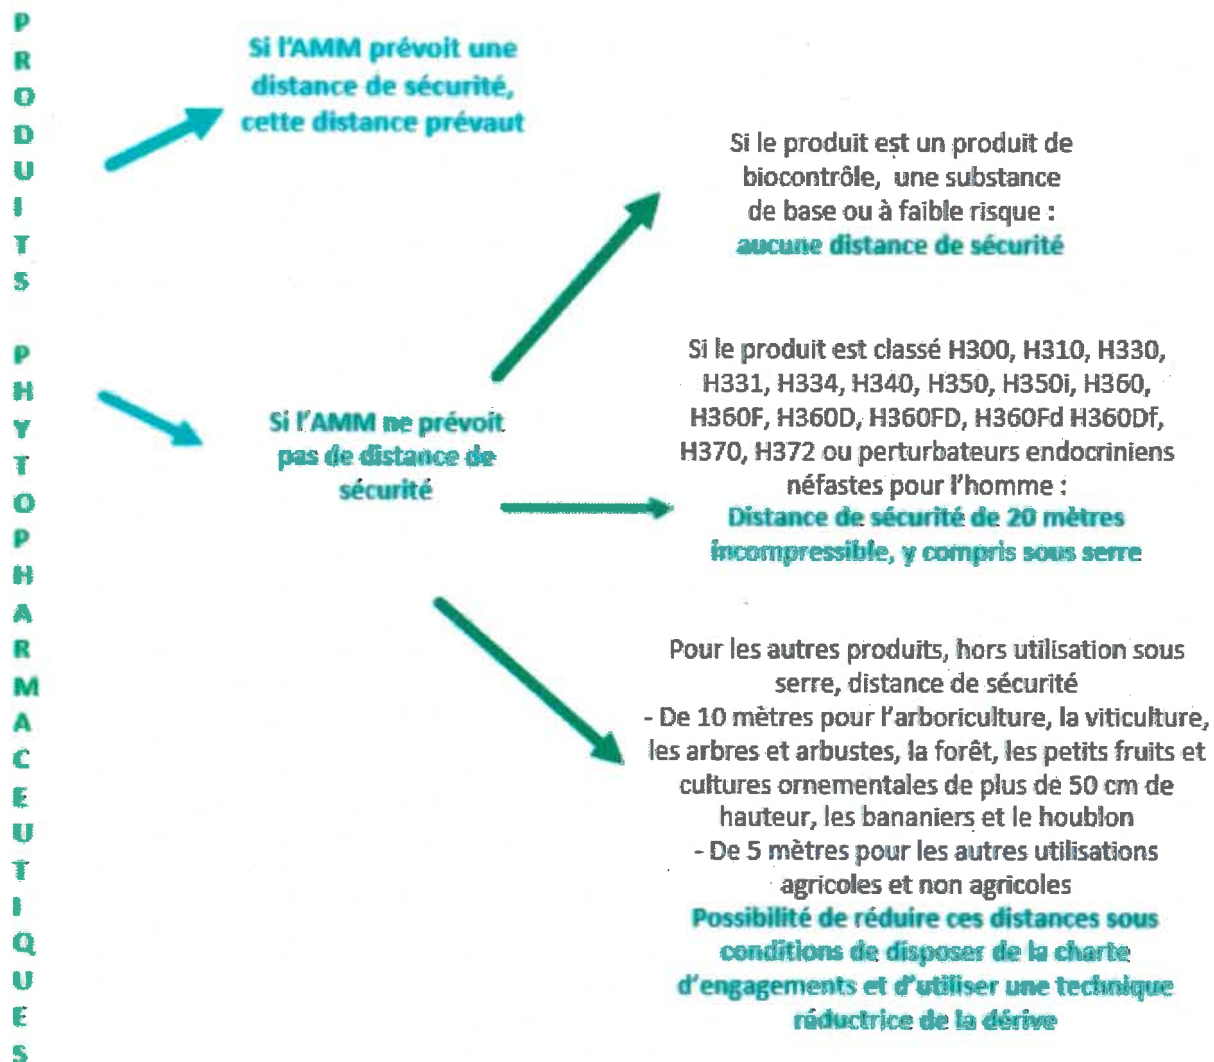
P
R
O
D
U
I
T
S

P
H
Y
T
O
P
H
A
R
M
A
C
E
U
T
I
Q
U
E
S

Si l'AMM prévoit une distance de sécurité, cette distance prévaut

Si le produit est un produit de biocontrôle, une substance de base ou à faible risque :
aucune distance de sécurité

Si l'AMM ne prévoit pas de distance de sécurité

Si le produit est classé H300, H310, H330, H331, H334, H340, H350, H350i, H360, H360F, H360D, H360FD, H360Fd H360Df, H370, H372 ou perturbateurs endocriniens néfastes pour l'homme :
Distance de sécurité de 20 mètres incompressible, y compris sous serre

Pour les autres produits, hors utilisation sous serre, distance de sécurité
- De 10 mètres pour l'arboriculture, la viticulture, les arbres et arbustes, la forêt, les petits fruits et cultures ornementales de plus de 50 cm de hauteur, les bananiers et le houblon
- De 5 mètres pour les autres utilisations agricoles et non agricoles
Possibilité de réduire ces distances sous conditions de disposer de la charte d'engagements et d'utiliser une technique réductrice de la dérive